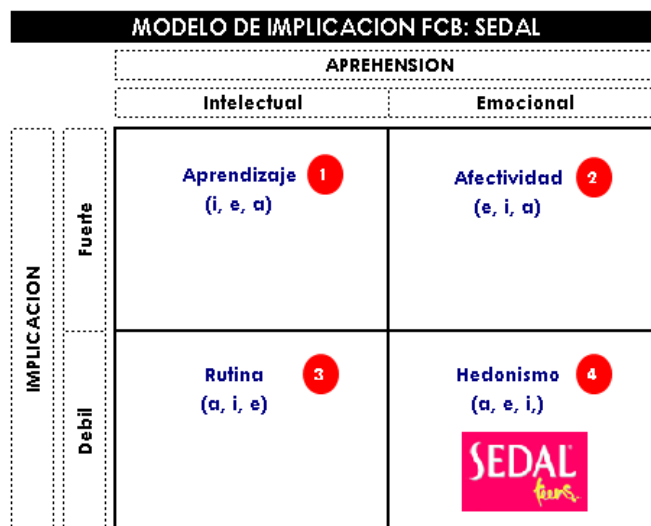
MODELO DE IMPLICACION FCB: SEDAL

APREHENSION

| | | Intelectual | Emocional |
|---|---|---|---|
| IMPLICACION | Fuerte | Aprendizaje 1 (i, e, a) | Afectividad 2 (e, i, a) |
| | Debil | Rutina 3 (a, i, e) | Hedonismo 4 (a, e, i,) |

SEDAL teens